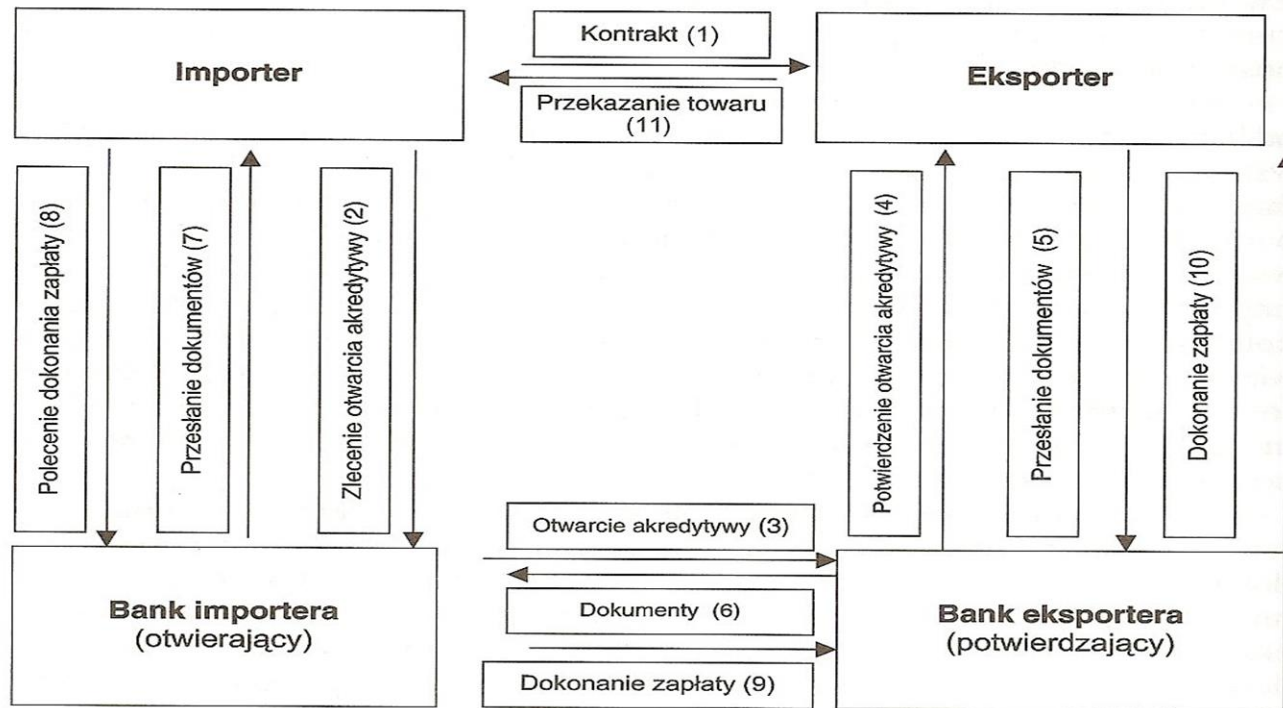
Importer

Kontrakt (1)

Przekazanie towaru (11)

Eksporter

Polecenie dokonania zapłaty (8)

Przesłanie dokumentów (7)

Zlecenie otwarcia akredytywy (2)

Potwierdzenie otwarcia akredytywy (4)

Przesłanie dokumentów (5)

Dokonanie zapłaty (10)

Otwarcie akredytywy (3)

Dokumenty (6)

Dokonanie zapłaty (9)

Bank importera (otwierający)

Bank eksportera (potwierdzający)